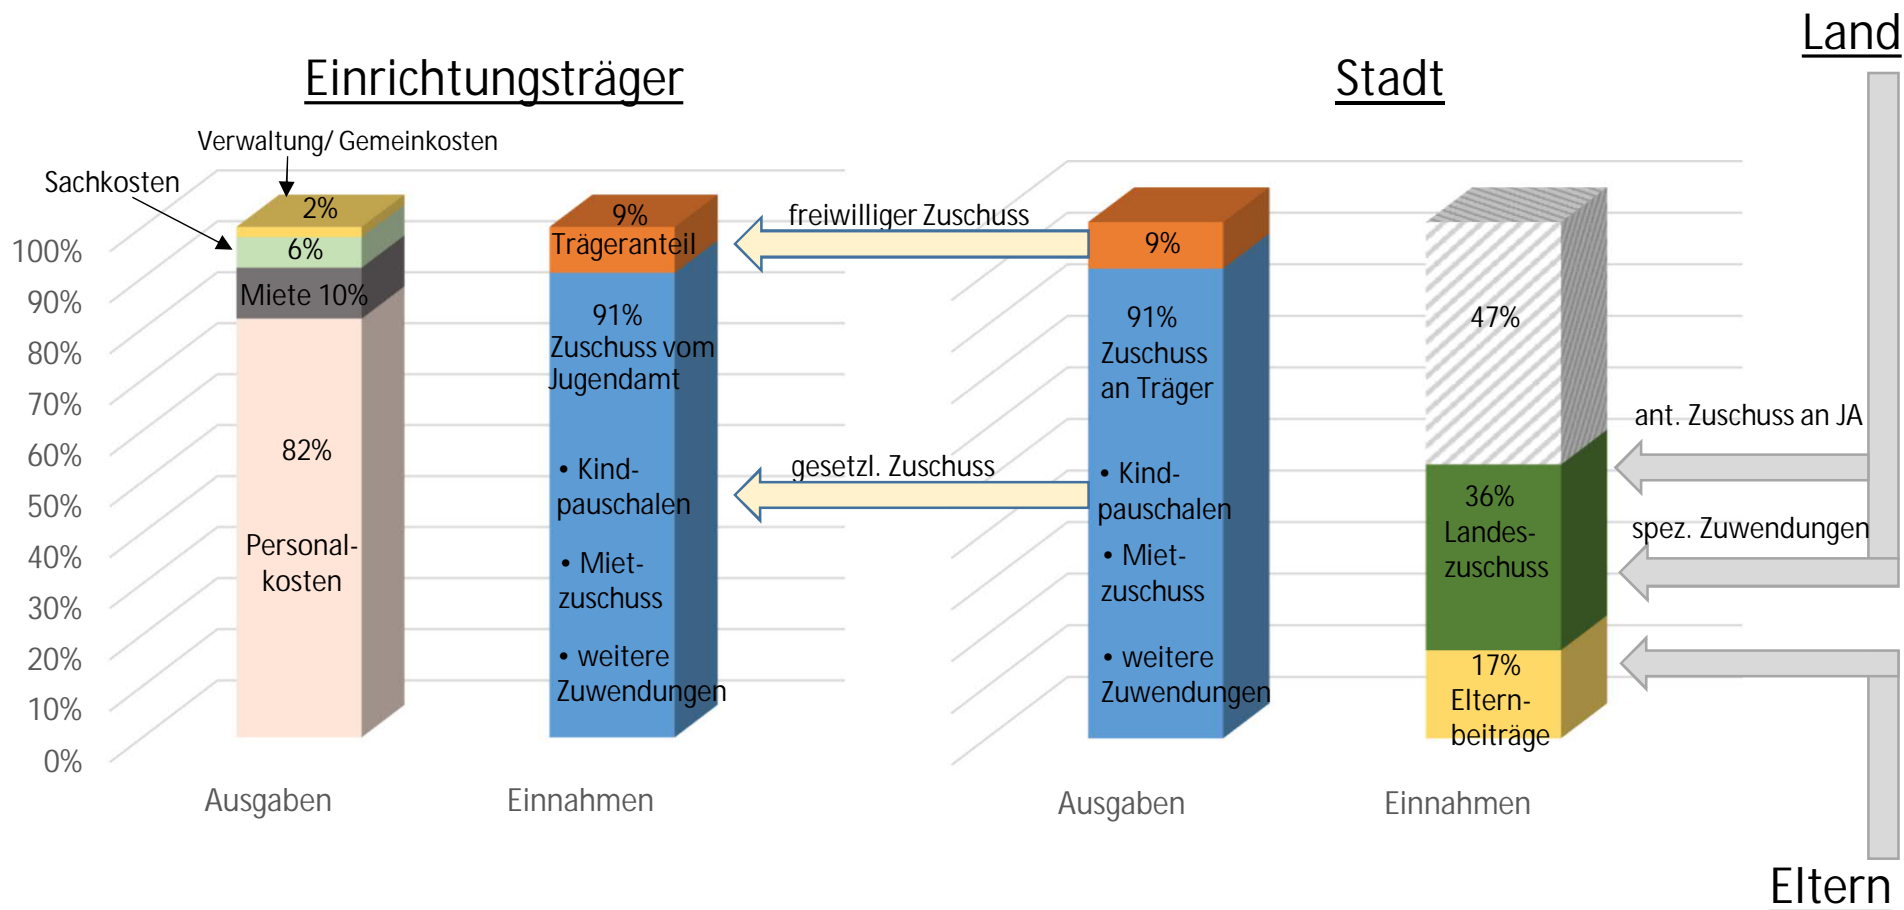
Land

Einrichtungsträger

Stadt

Verwaltung/ Gemeinkosten

Sachkosten

100%
90%
80%
70%
60%
50%
40%
30%
20%
10%
0%

2%
6%
Miete 10%
82%
Personalkosten

9%
Trägeranteil
91%
Zuschuss vom Jugendamt
• Kindpauschalen
• Mietzuschuss
• weitere Zuwendungen

freiwilliger Zuschuss

gesetzl. Zuschuss

9%
91%
Zuschuss an Träger
• Kindpauschalen
• Mietzuschuss
• weitere Zuwendungen

47%
36%
Landeszuschuss
17%
Elternbeiträge

ant. Zuschuss an JA

spez. Zuwendungen

Ausgaben
Einnahmen
Ausgaben
Einnahmen

Eltern